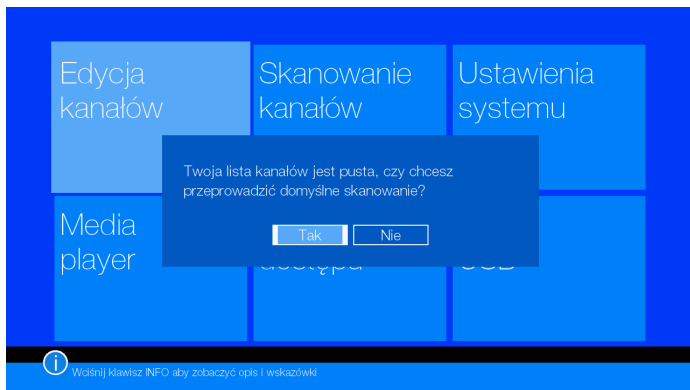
Edycja kanałów

Skanowanie kanałów

Ustawienia systemu

Media player

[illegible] dostępu

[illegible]

Twoja lista kanałów jest pusta, czy chcesz przeprowadzić domyślne skanowanie?

Tak

Nie

Wciśnij klawisz INFO aby zobaczyć opis i wskazówki